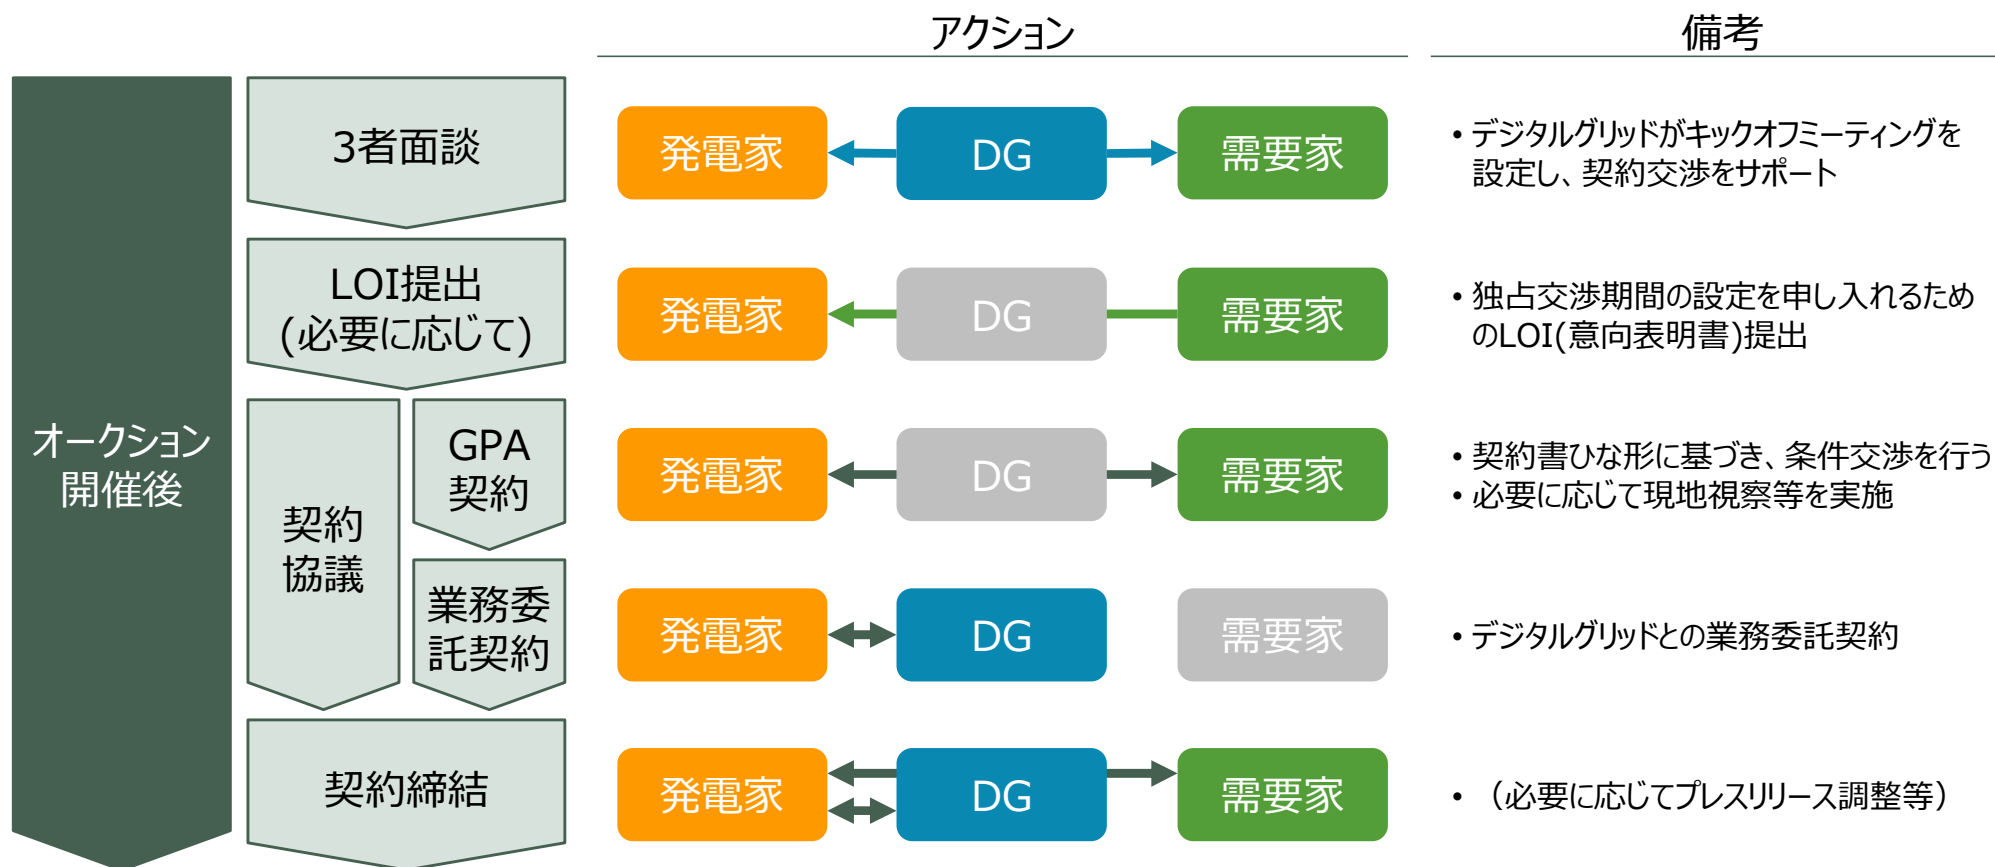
アクション

備考

オークション開催後

3者面談

発電家 DG 需要家

• デジタルグリッドがキックオフミーティングを設定し、契約交渉をサポート

LOI提出 (必要に応じて)

発電家 DG 需要家

• 独占交渉期間の設定を申し入れるためのLOI(意向表明書)提出

契約協議

GPA契約

発電家 DG 需要家

• 契約書ひな形に基づき、条件交渉を行う
• 必要に応じて現地視察等を実施

業務委託契約

発電家 DG 需要家

• デジタルグリッドとの業務委託契約

契約締結

発電家 DG 需要家

• （必要に応じてプレスリリース調整等）